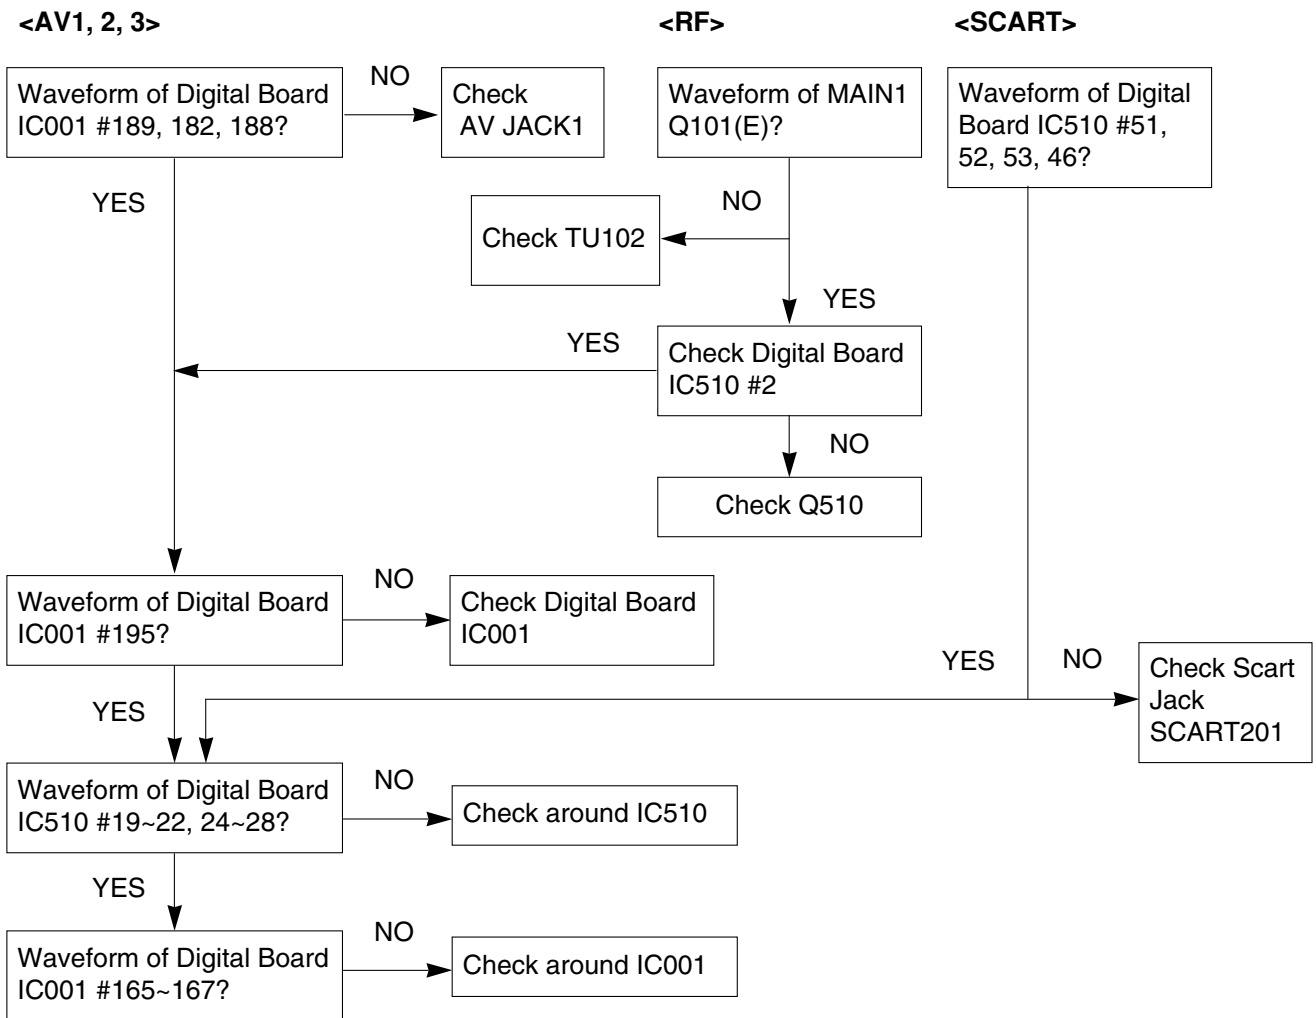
<AV1, 2, 3>

<RF>

<SCART>

Waveform of Digital Board IC001 #189, 182, 188?

NO

Check AV JACK1

Waveform of MAIN1 Q101(E)?

Waveform of Digital Board IC510 #51, 52, 53, 46?

YES

NO

Check TU102

YES

YES

Check Digital Board IC510 #2

NO

Check Q510

Waveform of Digital Board IC001 #195?

NO

Check Digital Board IC001

YES

NO

Check Scart Jack SCART201

YES

Waveform of Digital Board IC510 #19~22, 24~28?

NO

Check around IC510

YES

Waveform of Digital Board IC001 #165~167?

NO

Check around IC001